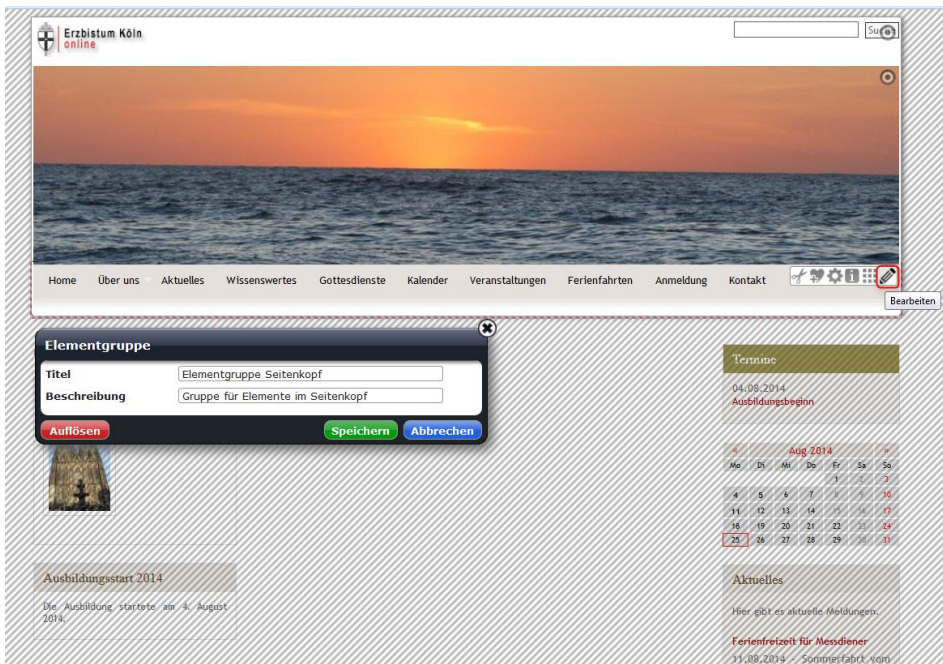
Erzbistum Köln
online

Su

Home Über uns Aktuelles Wissenswertes Gottesdienste Kalender Veranstaltungen Ferienfahrten Anmeldung Kontakt

Bearbeiten

Elementgruppe

| Titel | Elementgruppe Seitenkopf |
|---|---|
| Beschreibung | Gruppe für Elemente im Seitenkopf |

Auflösen Speichern Abbrechen

Ausbildungsstart 2014

Die Ausbildung startete am 4. August 2014.

Termine

04.08.2014
Ausbildungsbeginn

| « | | | Aug 2014 | | | » |
|---|---|---|---|---|---|---|
| Mo | Di | Mi | Do | Fr | Sa | So |
| | | | | 1 | 2 | 3 |
| 4 | 5 | 6 | 7 | 8 | 9 | 10 |
| 11 | 12 | 13 | 14 | 15 | 16 | 17 |
| 18 | 19 | 20 | 21 | 22 | 23 | 24 |
| 25 | 26 | 27 | 28 | 29 | 30 | 31 |

Aktuelles

Hier gibt es aktuelle Meldungen.

Ferienfreizeit für Messdiener
11.08.2014 - Sommerfahrt vom